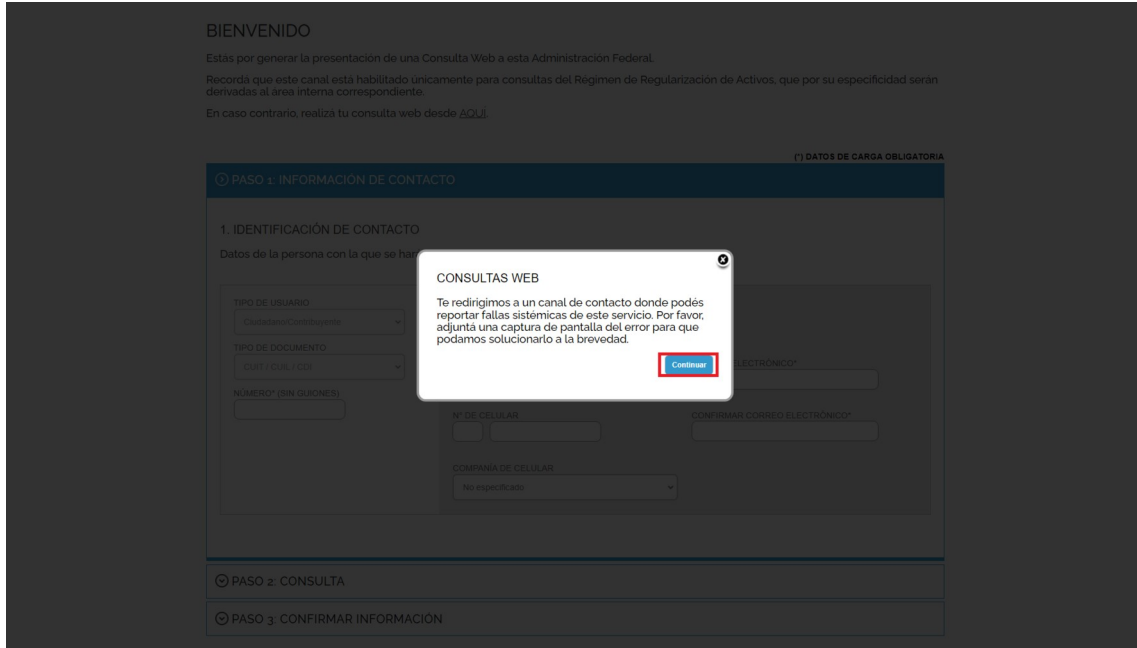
BIENVENIDO

Estas por generar la presentación de una Consulta Web a esta Administración Federal.

Recordá que este canal está habilitado únicamente para consultas del Régimen de Regularización de Activos, que por su especificidad serán derivadas al área interna correspondiente.

En caso contrario, realizá tu consulta web desde AQUÍ.

(*) DATOS DE CARGA OBLIGATORIA

PASO 1: INFORMACIÓN DE CONTACTO

1. IDENTIFICACIÓN DE CONTACTO

Datos de la persona con la que se har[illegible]

TIPO DE USUARIO
Ciudadano/Contribuyente

TIPO DE DOCUMENTO
CUIT / CUIL / CDI

NÚMERO* (SIN GUIONES)

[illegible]ELECTRÓNICO*

Nº DE CELULAR

CONFIRMAR CORREO ELECTRÓNICO*

COMPAÑÍA DE CELULAR
No especificado

CONSULTAS WEB

Te redirigimos a un canal de contacto donde podés reportar fallas sistémicas de este servicio. Por favor, adjuntá una captura de pantalla del error para que podamos solucionarlo a la brevedad.

Continuar

PASO 2: CONSULTA

PASO 3: CONFIRMAR INFORMACIÓN